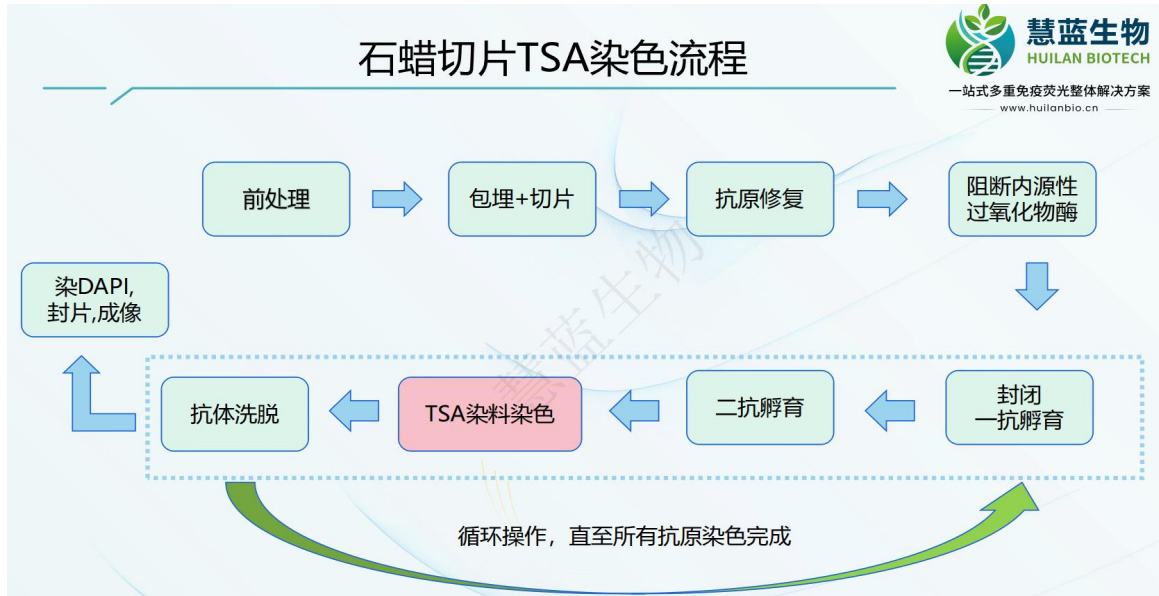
石蜡切片TSA染色流程

慧蓝生物
HUILAN BIOTECH
一站式多重免疫荧光整体解决方案
www.huilanbio.cn

前处理

包埋+切片

抗原修复

阻断内源性过氧化物酶

封闭
一抗孵育

二抗孵育

TSA染料染色

抗体洗脱

染DAPI,
封片,成像

慧蓝生物

循环操作，直至所有抗原染色完成